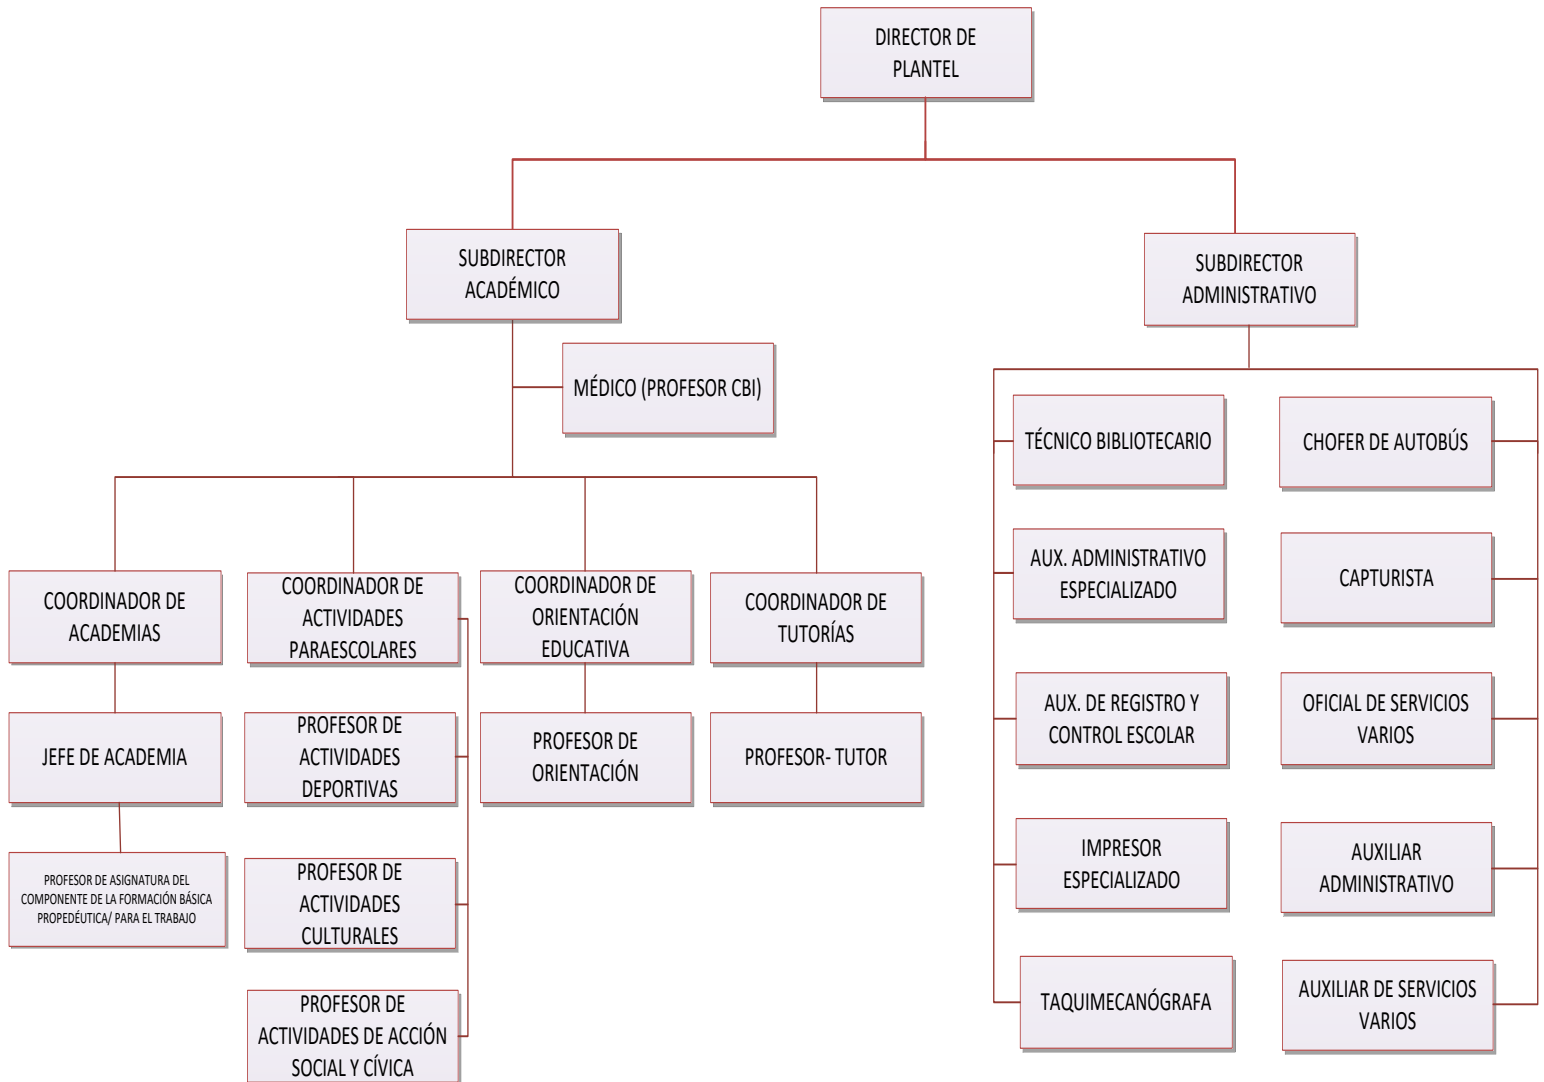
DIRECTOR DE PLANTEL

SUBDIRECTOR ACADÉMICO

SUBDIRECTOR ADMINISTRATIVO

MÉDICO (PROFESOR CBI)

COORDINADOR DE ACADEMIAS

JEFE DE ACADEMIA

PROFESOR DE ASIGNATURA DEL COMPONENTE DE LA FORMACIÓN BÁSICA PROPEDÉUTICA/ PARA EL TRABAJO

COORDINADOR DE ACTIVIDADES PARAESCOLARES

PROFESOR DE ACTIVIDADES DEPORTIVAS

PROFESOR DE ACTIVIDADES CULTURALES

PROFESOR DE ACTIVIDADES DE ACCIÓN SOCIAL Y CÍVICA

COORDINADOR DE ORIENTACIÓN EDUCATIVA

PROFESOR DE ORIENTACIÓN

COORDINADOR DE TUTORÍAS

PROFESOR- TUTOR

TÉCNICO BIBLIOTECARIO

AUX. ADMINISTRATIVO ESPECIALIZADO

AUX. DE REGISTRO Y CONTROL ESCOLAR

IMPRESOR ESPECIALIZADO

TAQUIMECANÓGRAFA

CHOFER DE AUTOBÚS

CAPTURISTA

OFICIAL DE SERVICIOS VARIOS

AUXILIAR ADMINISTRATIVO

AUXILIAR DE SERVICIOS VARIOS